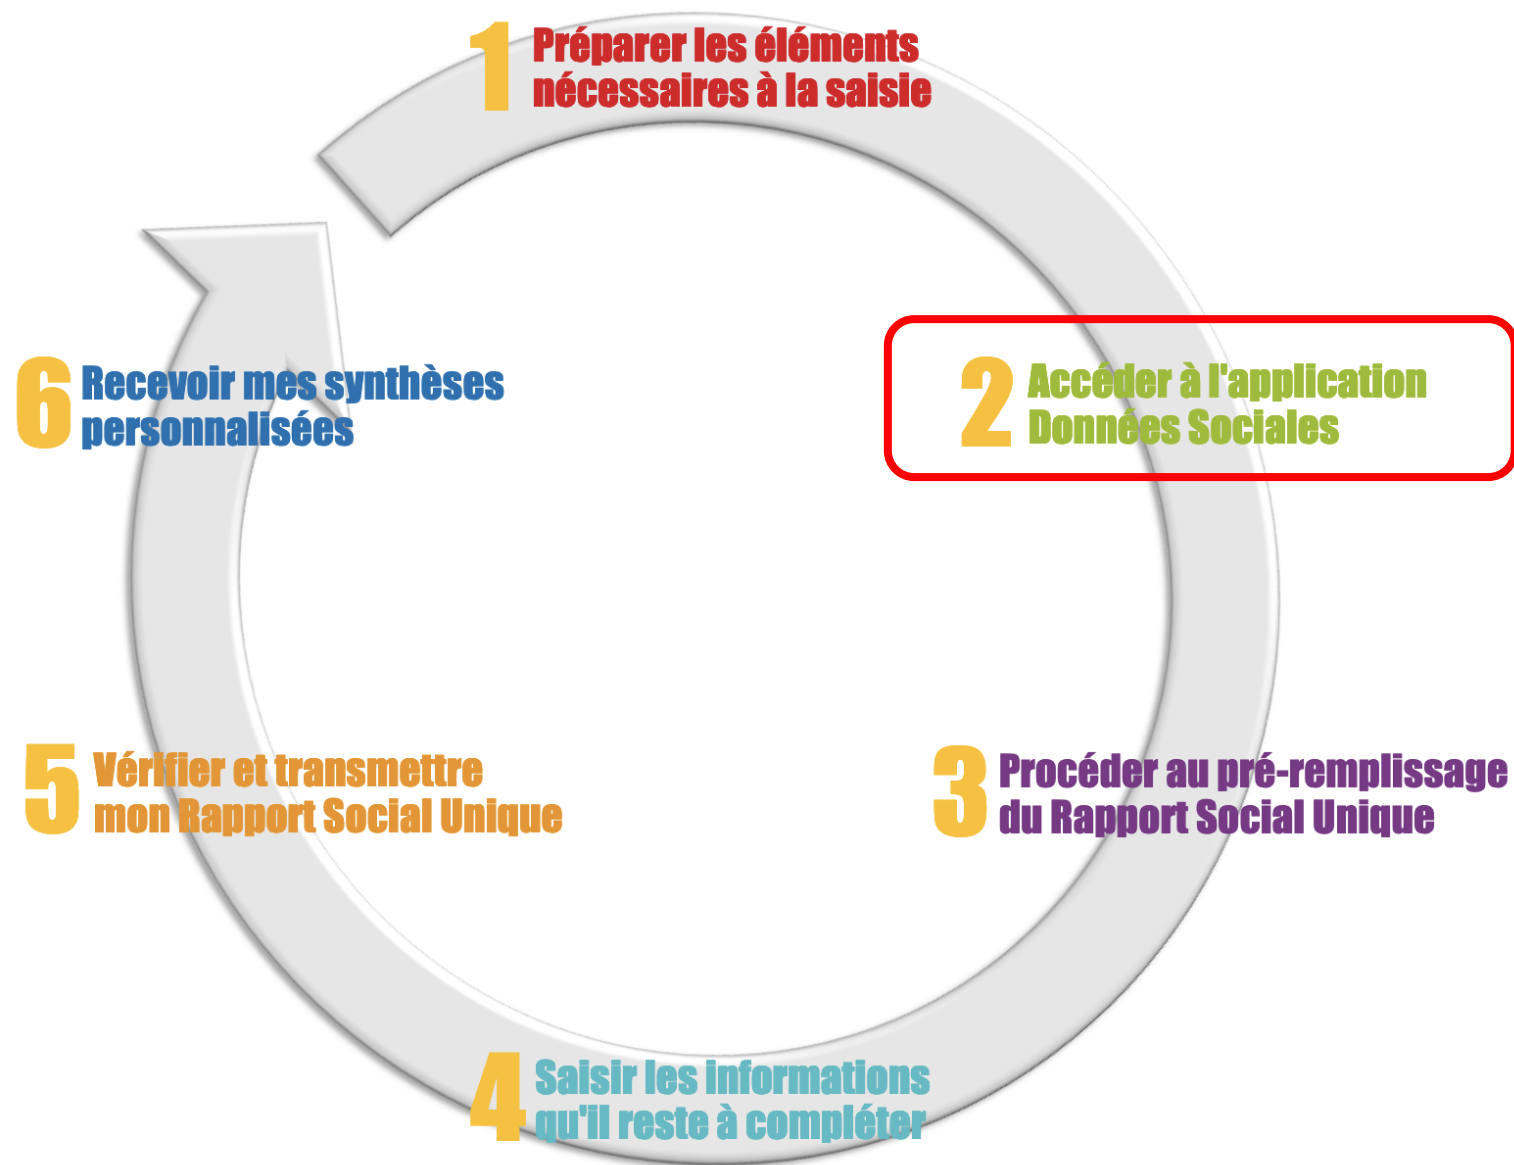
1 Préparer les éléments nécessaires à la saisie

2 Accéder à l'application Données Sociales

3 Procéder au pré-remplissage du Rapport Social Unique

4 Saisir les informations qu'il reste à compléter

5 Vérifier et transmettre mon Rapport Social Unique

6 Recevoir mes synthèses personnalisées